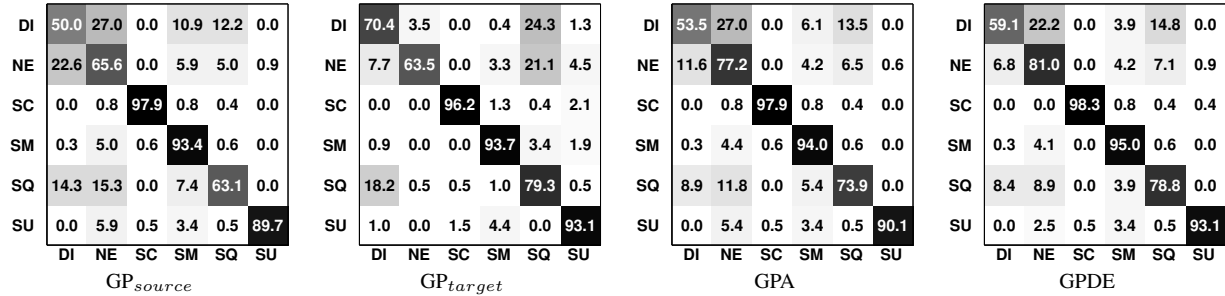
GP$_{source}$

| | DI | NE | SC | SM | SQ | SU |
|---|---|---|---|---|---|---|
| DI | 50.0 | 27.0 | 0.0 | 10.9 | 12.2 | 0.0 |
| NE | 22.6 | 65.6 | 0.0 | 5.9 | 5.0 | 0.9 |
| SC | 0.0 | 0.8 | 97.9 | 0.8 | 0.4 | 0.0 |
| SM | 0.3 | 5.0 | 0.6 | 93.4 | 0.6 | 0.0 |
| SQ | 14.3 | 15.3 | 0.0 | 7.4 | 63.1 | 0.0 |
| SU | 0.0 | 5.9 | 0.5 | 3.4 | 0.5 | 89.7 |

GP$_{target}$

| | DI | NE | SC | SM | SQ | SU |
|---|---|---|---|---|---|---|
| DI | 70.4 | 3.5 | 0.0 | 0.4 | 24.3 | 1.3 |
| NE | 7.7 | 63.5 | 0.0 | 3.3 | 21.1 | 4.5 |
| SC | 0.0 | 0.0 | 96.2 | 1.3 | 0.4 | 2.1 |
| SM | 0.9 | 0.0 | 0.0 | 93.7 | 3.4 | 1.9 |
| SQ | 18.2 | 0.5 | 0.5 | 1.0 | 79.3 | 0.5 |
| SU | 1.0 | 0.0 | 1.5 | 4.4 | 0.0 | 93.1 |

GPA

| | DI | NE | SC | SM | SQ | SU |
|---|---|---|---|---|---|---|
| DI | 53.5 | 27.0 | 0.0 | 6.1 | 13.5 | 0.0 |
| NE | 11.6 | 77.2 | 0.0 | 4.2 | 6.5 | 0.6 |
| SC | 0.0 | 0.8 | 97.9 | 0.8 | 0.4 | 0.0 |
| SM | 0.3 | 4.4 | 0.6 | 94.0 | 0.6 | 0.0 |
| SQ | 8.9 | 11.8 | 0.0 | 5.4 | 73.9 | 0.0 |
| SU | 0.0 | 5.4 | 0.5 | 3.4 | 0.5 | 90.1 |

GPDE

| | DI | NE | SC | SM | SQ | SU |
|---|---|---|---|---|---|---|
| DI | 59.1 | 22.2 | 0.0 | 3.9 | 14.8 | 0.0 |
| NE | 6.8 | 81.0 | 0.0 | 4.2 | 7.1 | 0.9 |
| SC | 0.0 | 0.0 | 98.3 | 0.8 | 0.4 | 0.4 |
| SM | 0.3 | 4.1 | 0.0 | 95.0 | 0.6 | 0.0 |
| SQ | 8.4 | 8.9 | 0.0 | 3.9 | 78.8 | 0.0 |
| SU | 0.0 | 2.5 | 0.5 | 3.4 | 0.5 | 93.1 |